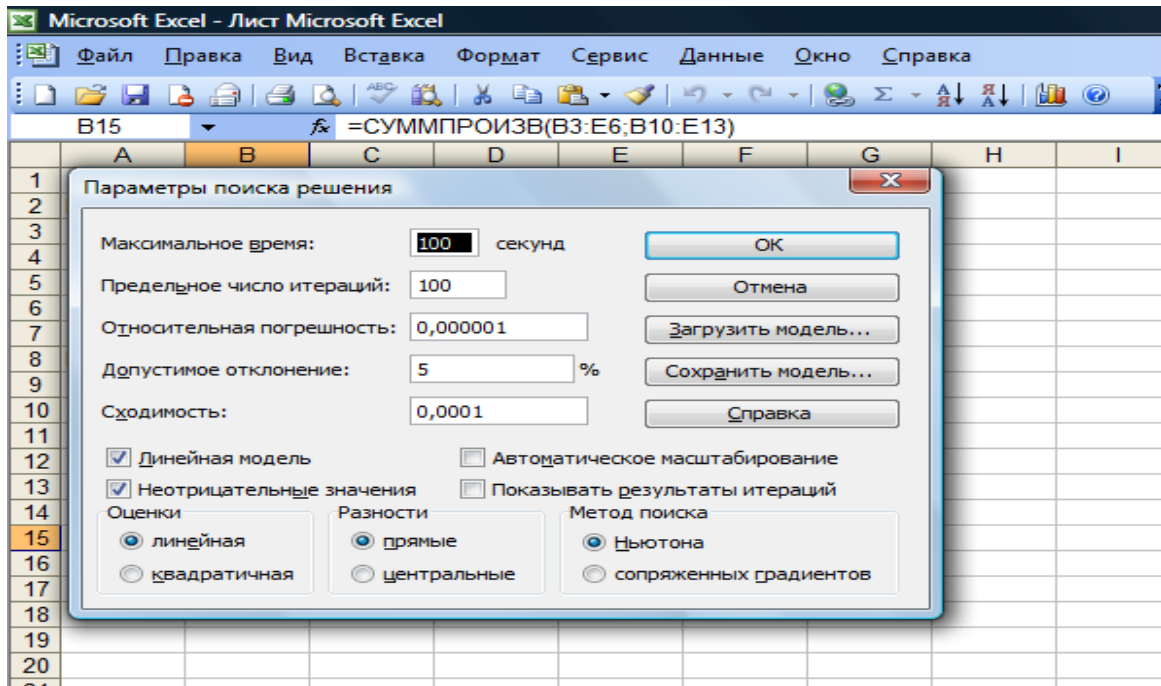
Microsoft Excel - Лист Microsoft Excel

Файл Правка Вид Вставка Формат Сервис Данные Окно Справка

B15 $f_x$ =СУММПРОИЗВ(B3:E6;B10:E13)

A B C D E F G H I

1
2
3
4
5
6
7
8
9
10
11
12
13
14
15
16
17
18
19
20

Параметры поиска решения

Максимальное время: 100 секунд

Предельное число итераций: 100

Относительная погрешность: 0,000001

Допустимое отклонение: 5 %

Сходимость: 0,0001

OK

Отмена

Загрузить модель...

Сохранить модель...

Справка

Линейная модель

Автоматическое масштабирование

Неотрицательные значения

Показывать результаты итераций

Оценки
линейная
квадратичная

Разности
прямые
центральные

Метод поиска
Ньютона
сопряженных градиентов